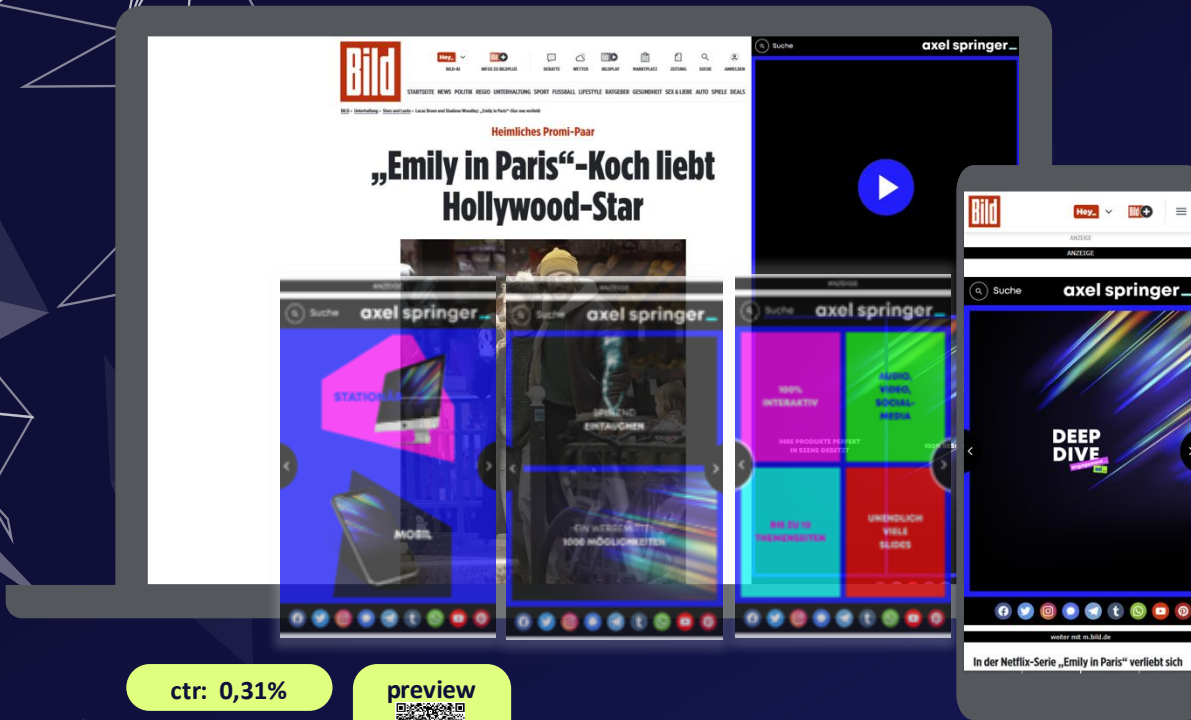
BILD

Hey_ BILD-KI

BILD+ INFOS ZU BILDPLUS

DEBATTE WETTER BILDPLAY MARKTPLATZ ZEITUNG SUCHE ANMELDEN

STARTSEITE NEWS POLITIK REGIO UNTERHALTUNG SPORT FUSSBALL LIFESTYLE RATGEBER GESUNDHEIT SEX & LIEBE AUTO SPIELE DEALS

BILD » Unterhaltung » Stars und Leute » Lucas Bravo und Shailene Woodley: „Emily in Paris“-Star neu verliebt

Heimliches Promi-Paar

„Emily in Paris“-Koch liebt Hollywood-Star

Suche axel springer

ANZEIGE

Suche axel springer

STATIONÄR

MOBIL

ANZEIGE

Suche axel springer

SPIELEND EINTAUCHEN

EIN WERBEMITTEL 1000 MÖGLICHKEITEN

ANZEIGE

Suche axel springer

100% INTERAKTIV

AUDIO, VIDEO, SOCIAL-MEDIA

IHRE PRODUKTE PERFEKT IN SZENE GESETZT

BIS ZU 10 THEMENSEITEN

UNENDLICH VIELE SLIDES

Bild

Hey_

ANZEIGE

ANZEIGE

Suche axel springer

DEEP DIVE

weiter mit m.bild.de

In der Netflix-Serie „Emily in Paris“ verliebt sich

ctr: 0,31%

preview